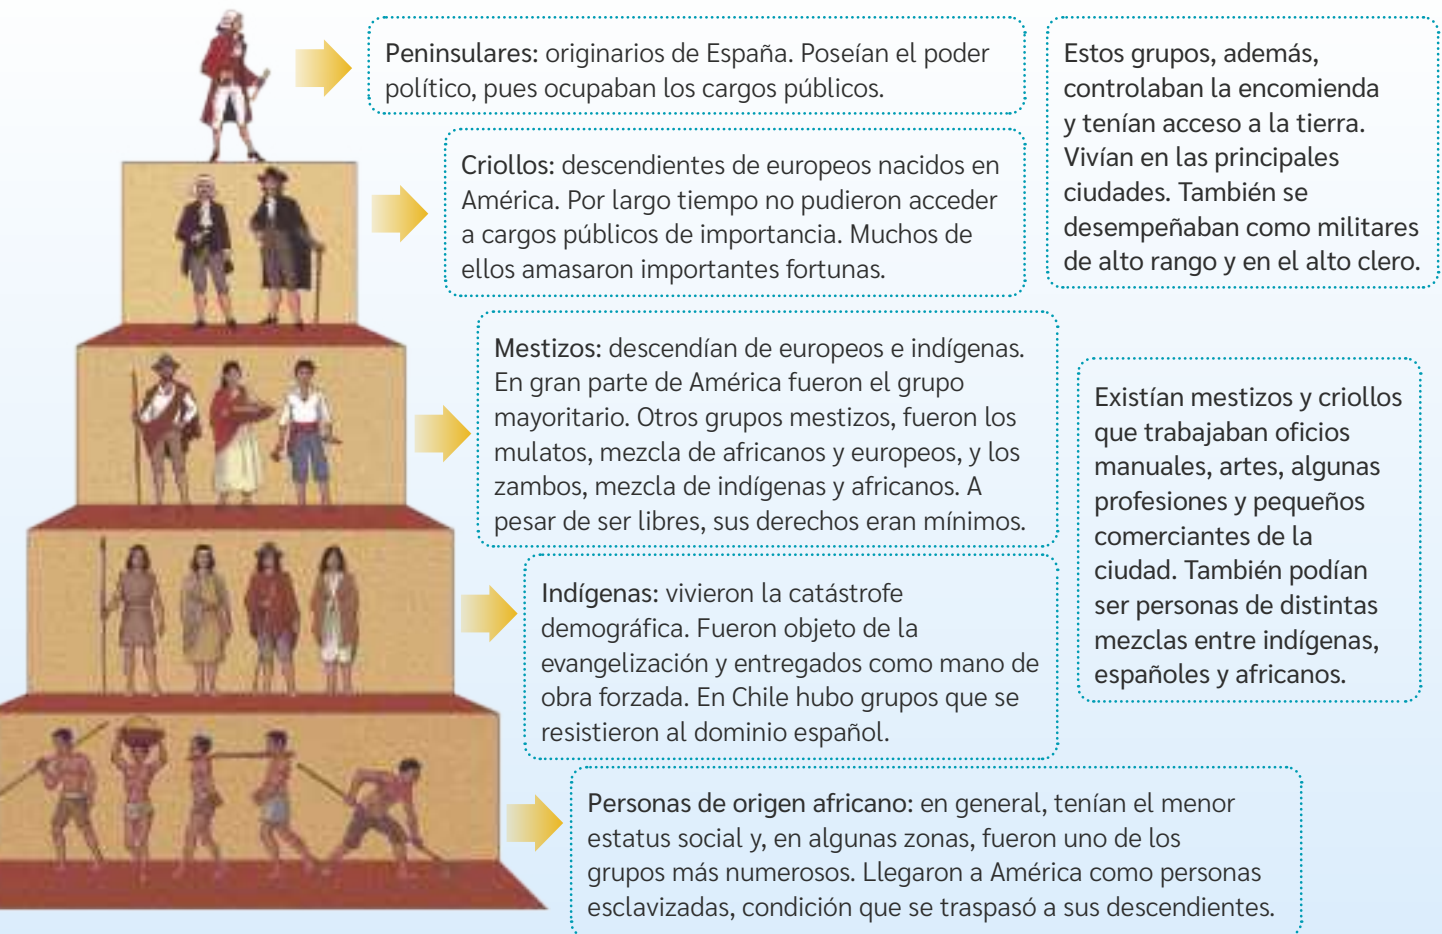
Peninsulares: originarios de España. Poseían el poder político, pues ocupaban los cargos públicos.

Estos grupos, además, controlaban la encomienda y tenían acceso a la tierra. Vivían en las principales ciudades. También se desempeñaban como militares de alto rango y en el alto clero.

Criollos: descendientes de europeos nacidos en América. Por largo tiempo no pudieron acceder a cargos públicos de importancia. Muchos de ellos amasaron importantes fortunas.

Mestizos: descendían de europeos e indígenas. En gran parte de América fueron el grupo mayoritario. Otros grupos mestizos, fueron los mulatos, mezcla de africanos y europeos, y los zambos, mezcla de indígenas y africanos. A pesar de ser libres, sus derechos eran mínimos.

Existían mestizos y criollos que trabajaban oficios manuales, artes, algunas profesiones y pequeños comerciantes de la ciudad. También podían ser personas de distintas mezclas entre indígenas, españoles y africanos.

Indígenas: vivieron la catástrofe demográfica. Fueron objeto de la evangelización y entregados como mano de obra forzada. En Chile hubo grupos que se resistieron al dominio español.

Personas de origen africano: en general, tenían el menor estatus social y, en algunas zonas, fueron uno de los grupos más numerosos. Llegaron a América como personas esclavizadas, condición que se traspasó a sus descendientes.